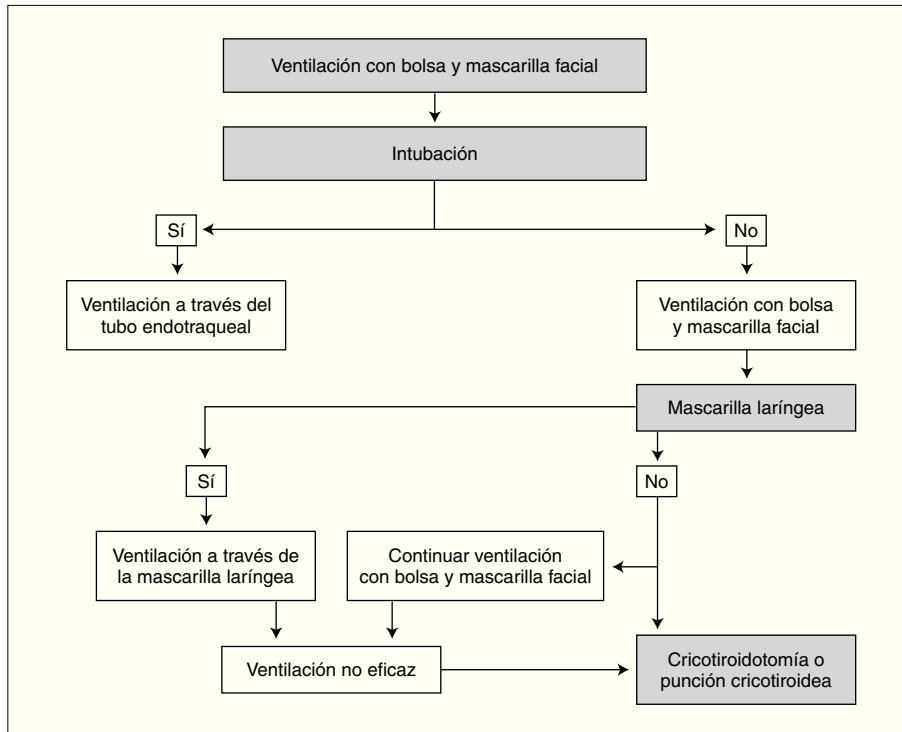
Ventilación con bolsa y mascarilla facial

Intubación

Sí

No

Ventilación a través del tubo endotraqueal

Ventilación con bolsa y mascarilla facial

Mascarilla laríngea

Sí

No

Ventilación a través de la mascarilla laríngea

Continuar ventilación con bolsa y mascarilla facial

Ventilación no eficaz

Cricotiroidotomía o punción cricotiroidea